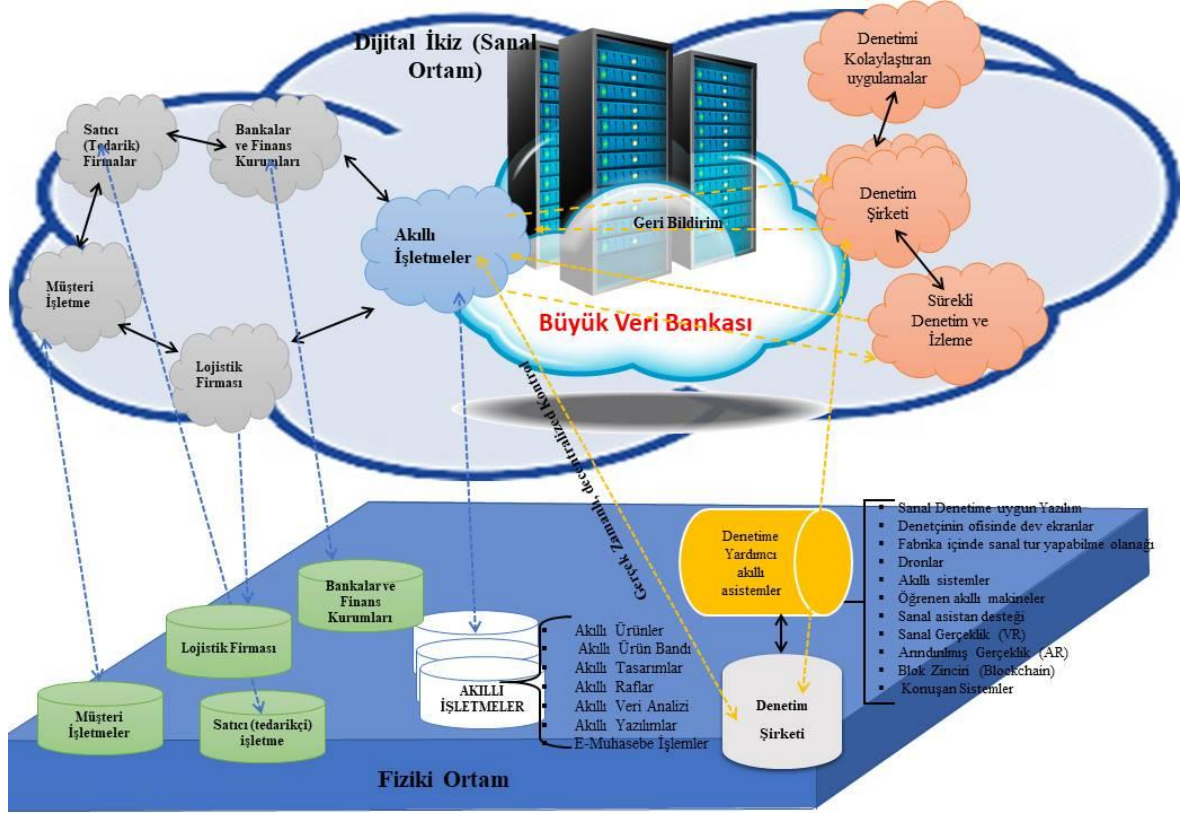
Dijital İkiz (Sanal Ortam)

Satıcı (Tedarik) Firmalar

Bankalar ve Finans Kurumları

Müşteri İşletme

Lojistik Firması

Akıllı İşletmeler

Geri Bildirim

Büyük Veri Bankası

Denetimi Kolaylaştıran uygulamalar

Denetim Şirketi

Sürekli Denetim ve İzleme

Gerçek Zamanlı, decentralized Kontrol

Denetime Yardımcı akıllı asistemler

- Sanal Denetime uygun Yazılım
- Denetçinin ofisinde dev ekranlar
- Fabrika içinde sanal tur yapabilme olanağı
- Dronlar
- Akıllı sistemler
- Öğrenen akıllı makineler
- Sanal asistan desteği
- Sanal Gerçeklik (VR)
- Arındırılmış Gerçeklik (AR)
- Blok Zinciri (Blockchain)
- Konuşan Sistemler

Bankalar ve Finans Kurumları

Lojistik Firması

Müşteri İşletmeler

Satıcı (tedarikçi) işletme

AKILLI İŞLETMELER

- Akıllı Ürünler
- Akıllı Ürün Bandı
- Akıllı Tasarımlar
- Akıllı Raflar
- Akıllı Veri Analizi
- Akıllı Yazılımlar
- E-Muhasebe İşlemler

Denetim Şirketi

Fiziki Ortam